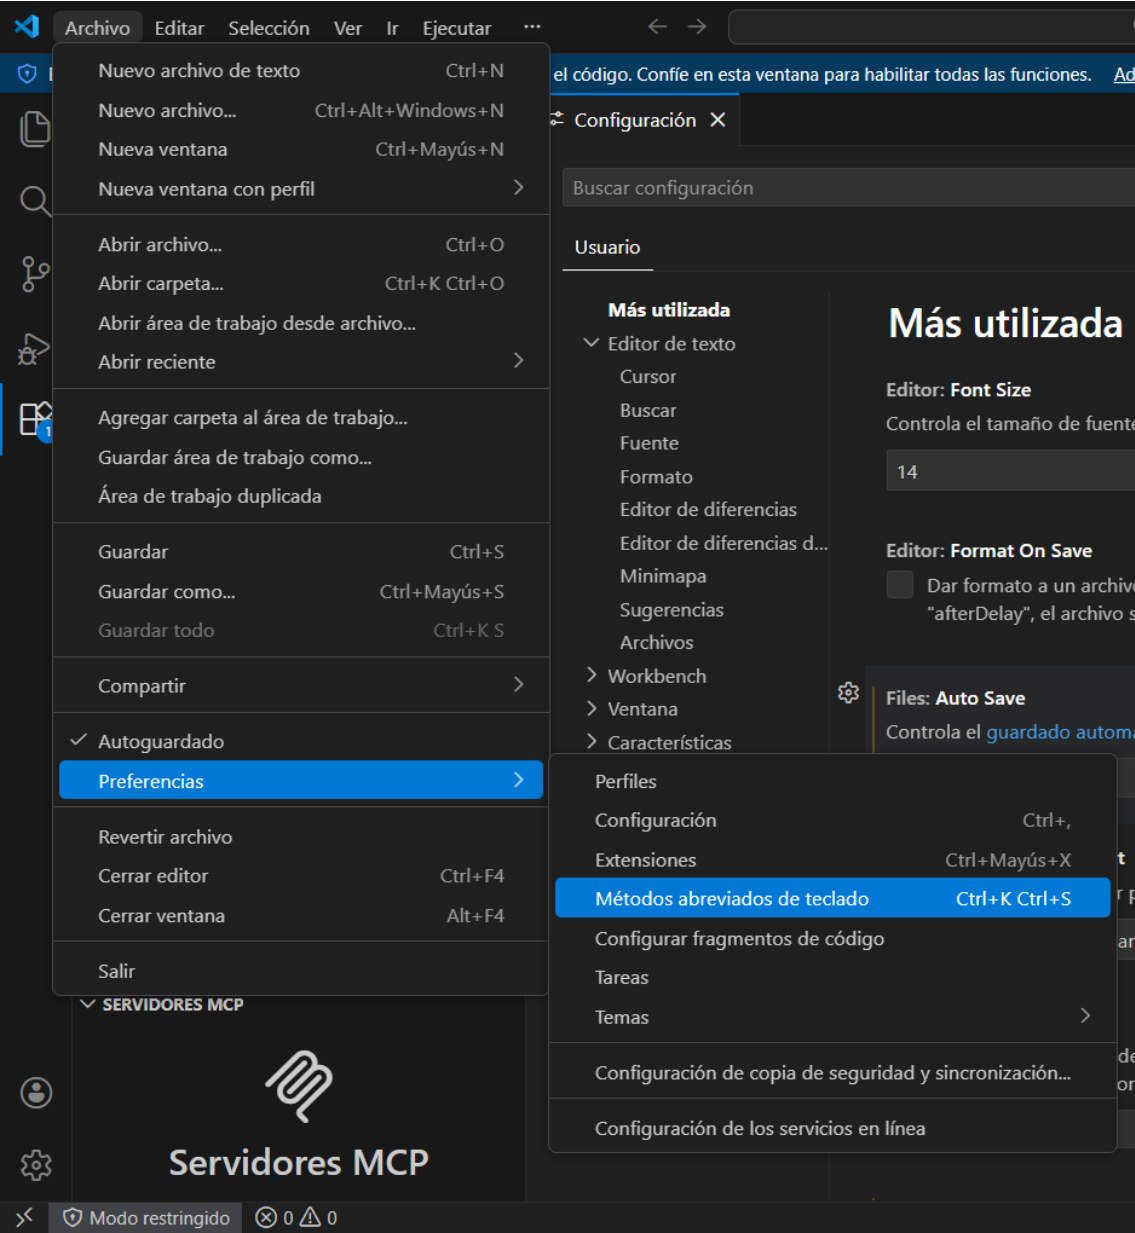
Archivo Editar Selección Ver Ir Ejecutar ···

Nuevo archivo de texto Ctrl+N
Nuevo archivo... Ctrl+Alt+Windows+N
Nueva ventana Ctrl+Mayús+N
Nueva ventana con perfil

Abrir archivo... Ctrl+O
Abrir carpeta... Ctrl+K Ctrl+O
Abrir área de trabajo desde archivo...
Abrir reciente

Agregar carpeta al área de trabajo...
Guardar área de trabajo como...
Área de trabajo duplicada

Guardar Ctrl+S
Guardar como... Ctrl+Mayús+S
Guardar todo Ctrl+K S

Compartir

Autoguardado
Preferencias

Revertir archivo
Cerrar editor Ctrl+F4
Cerrar ventana Alt+F4

Salir

el código. Confíe en esta ventana para habilitar todas las funciones. Ad

Configuración

Buscar configuración

Usuario

Más utilizada
Editor de texto
Cursor
Buscar
Fuente
Formato
Editor de diferencias
Editor de diferencias d...
Minimapa
Sugerencias
Archivos
Workbench
Ventana
Características

Más utilizada
Editor: Font Size
Controla el tamaño de fuente
14
Editor: Format On Save
Dar formato a un archiv
"afterDelay", el archivo s
Files: Auto Save
Controla el guardado autom

Perfiles
Configuración Ctrl+,
Extensiones Ctrl+Mayús+X
Métodos abreviados de teclado Ctrl+K Ctrl+S
Configurar fragmentos de código
Tareas
Temas

Configuración de copia de seguridad y sincronización...

Configuración de los servicios en línea

SERVIDORES MCP

Servidores MCP

Modo restringido ⊗ 0 ⚠ 0